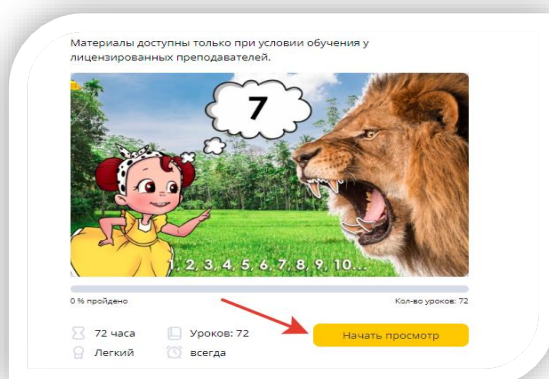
Материалы доступны только при условии обучения у лицензированных преподавателей.

7

1, 2, 3, 4, 5, 6, 7, 8, 9, 10...

0 % пройдено

Кол-во уроков: 72

72 часа

Уроков: 72

Начать просмотр

Легкий

всегда